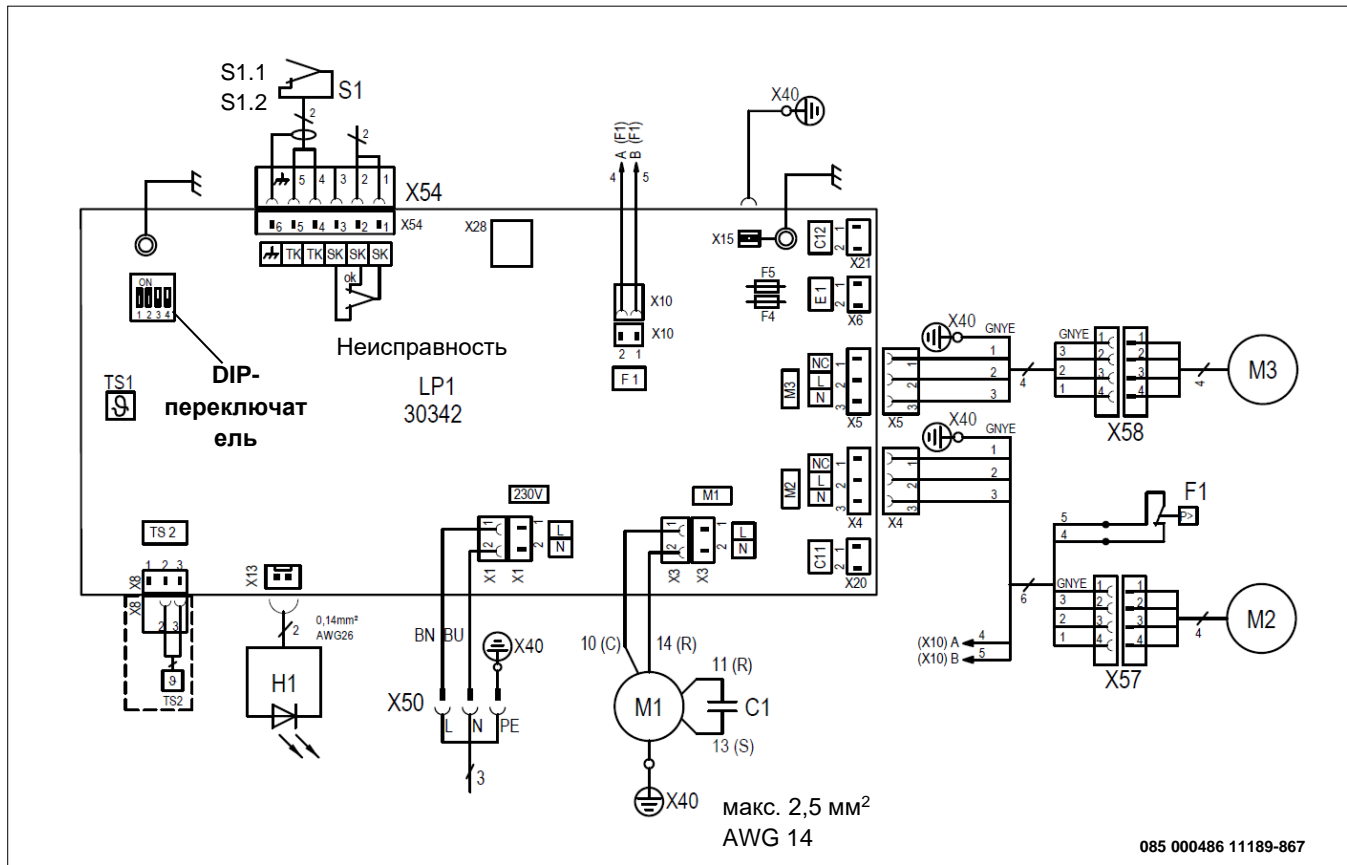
S1.1
S1.2
S1
2
2
5 4 3 2 1
X54
6 5 4 3 2 1 X54
TK TK SK SK SK
ok
Неисправность
X28
A (F1)
B (F1)
4 5
X10
X10
2 1
F 1
X40
X15
C12
X21
F5
F4
E1
X6
ON
1 2 3 4
DIP-переключатель
TS1
LP1
30342
X40
GNYE
1 2 3
4
GNYE
X58
M3
NC L N
M3
X5
X5
X40
GNYE
1 2 3
NC L N
M2
X4
X4
F1
5
4
C11
X20
6
GNYE
X57
M2
(X10) A 4
(X10) B 5
230V
X1 X1
L N
M1
X3 X3
L N
TS 2
1 2 3
X8
X8
2 3
TS2
X13
2
0,14mm²
AWG26
H1
BN BU
X40
X50
L N PE
3
10 (C)
14 (R)
11 (R)
M1
C1
13 (S)
X40
макс. 2,5 мм$^2$
AWG 14
085 000486 11189-867